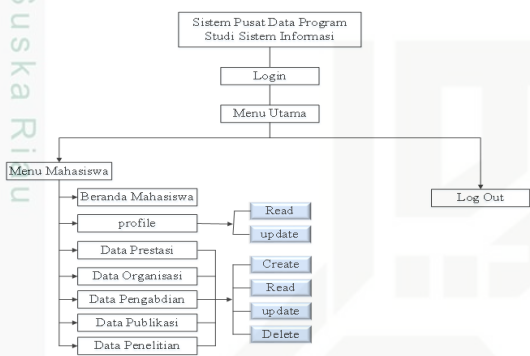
uska Riau

Sistem Pusat Data Program Studi Sistem Informasi

Login

Menu Utama

Menu Mahasiswa

Log Out

Beranda Mahasiswa

profile

Read

update

Data Prestasi

Data Organisasi

Data Pengabdian

Data Publikasi

Data Penelitian

Create

Read

update

Delete